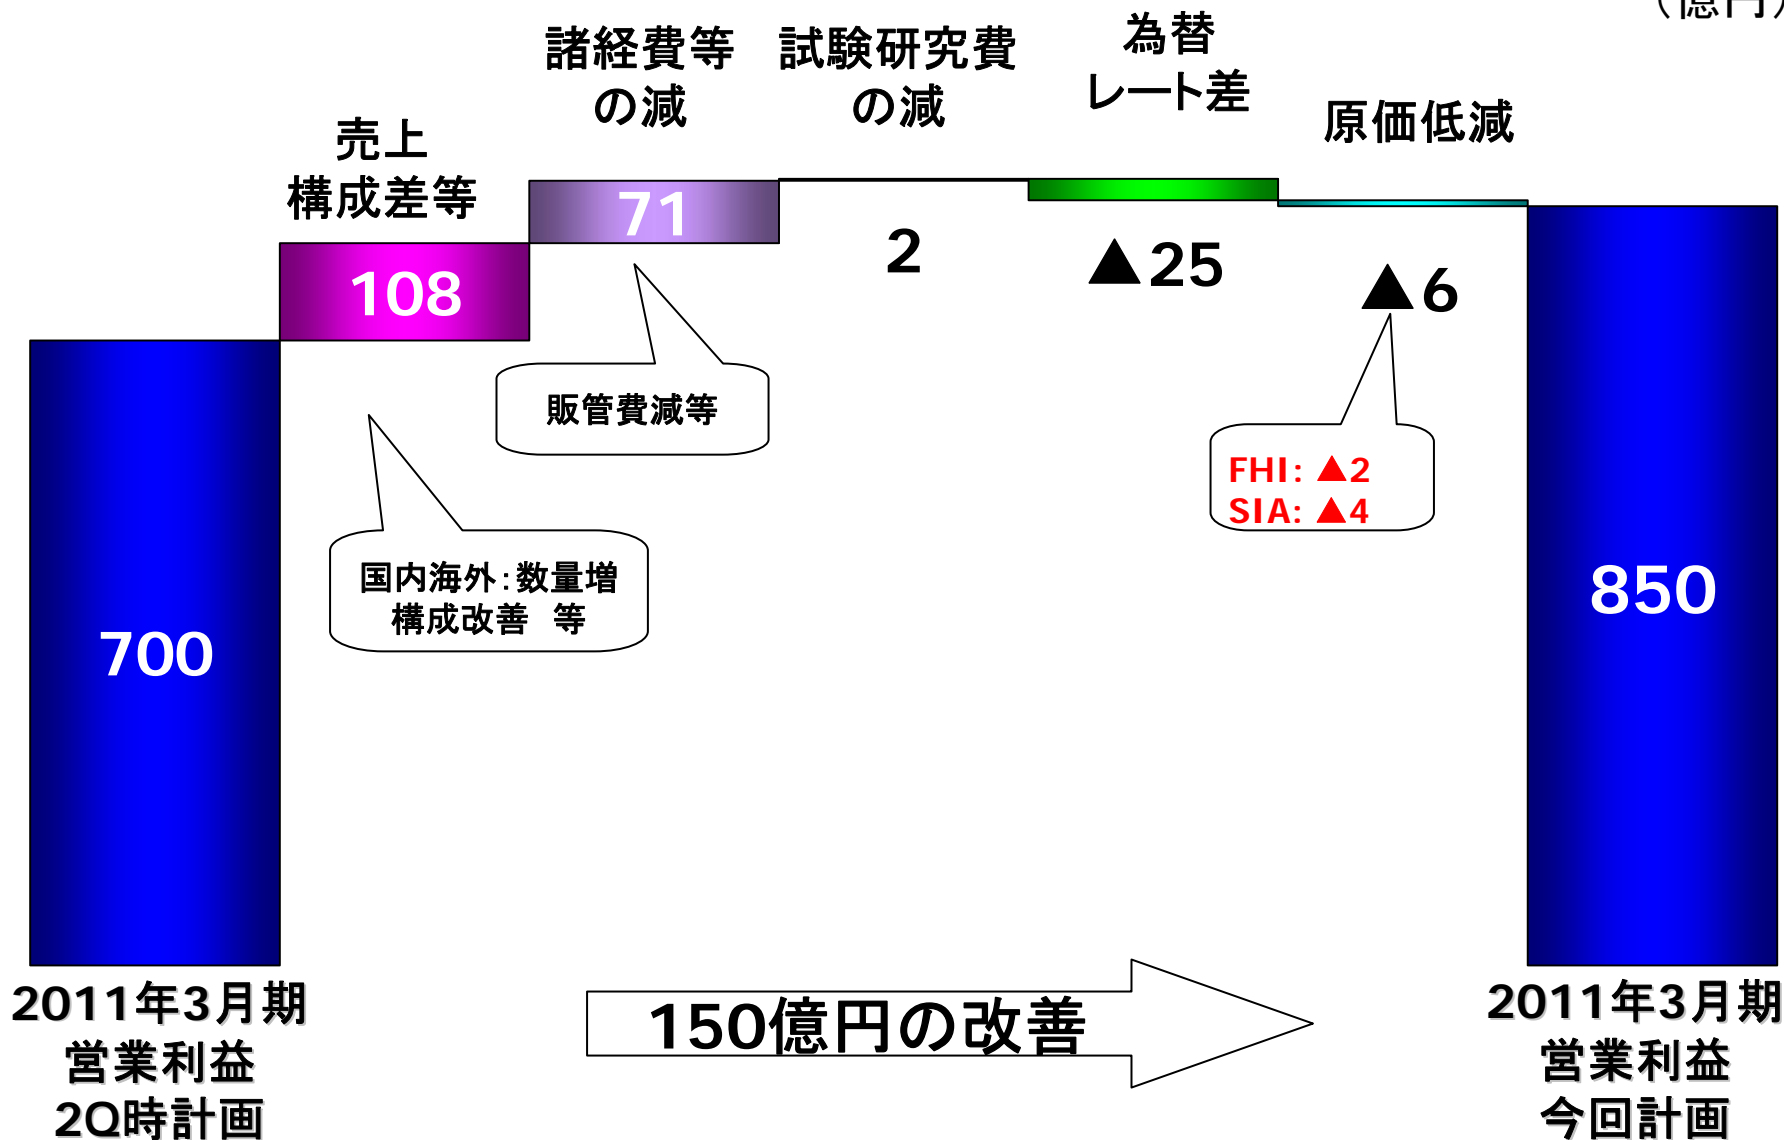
(億円)

売上
構成差等

諸経費等
の減

試験研究費
の減

為替
レート差

原価低減

108

71

2

▲25

▲6

販管費減等

国内海外:数量増
構成改善　等

FHI: ▲2
SIA: ▲4

700

850

2011年3月期
営業利益
2Q時計画

150億円の改善

2011年3月期
営業利益
今回計画